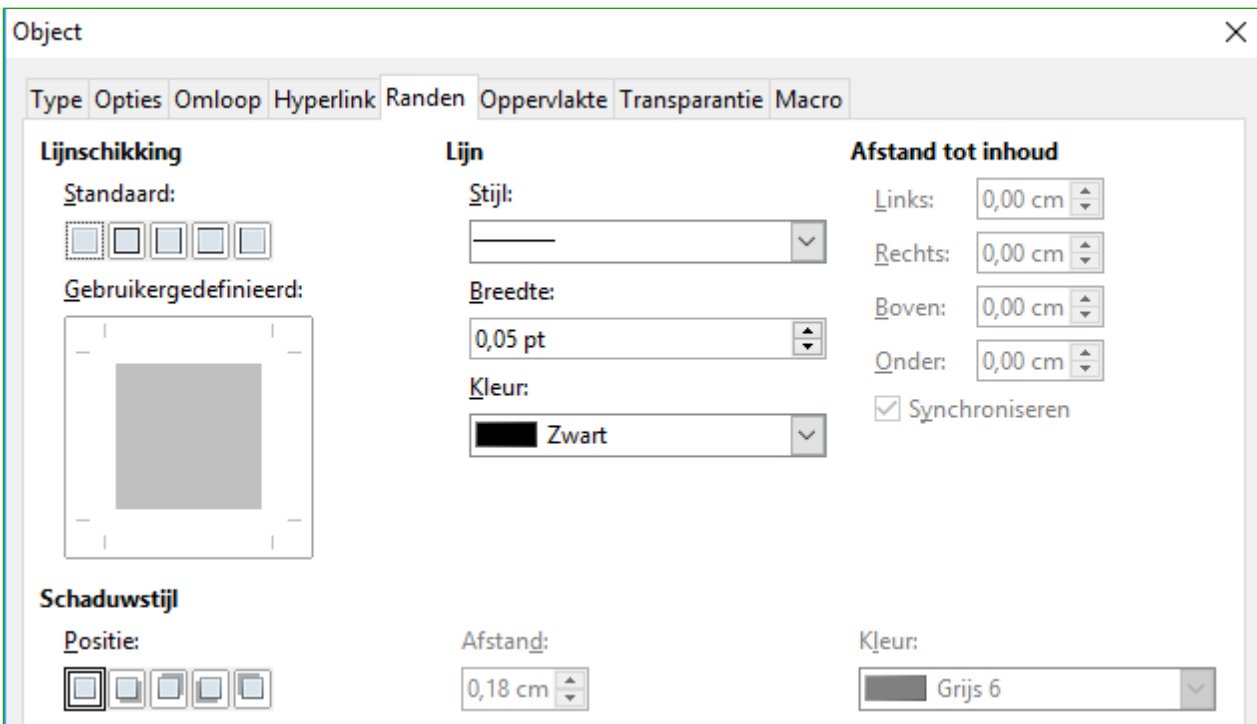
Object

×

Type Opties Omloop Hyperlink Randen Oppervlakte Transparantie Macro

Lijnschikking

Standaard:

Gebruikergedefinieerd:

Lijn

Stijl:

Breedte:

0,05 pt

Kleur:

Zwart

Afstand tot inhoud

Links: 0,00 cm

Rechts: 0,00 cm

Boven: 0,00 cm

Onder: 0,00 cm

Synchroniseren

Schaduwstijl

Positie:

Afstand:

0,18 cm

Kleur:

Grijs 6